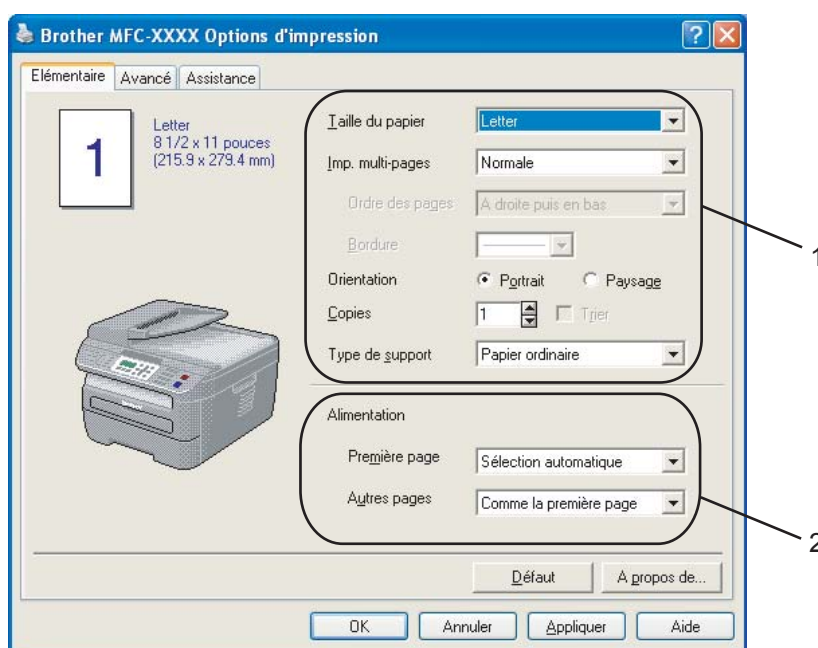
Brother MFC-XXXX Options d'impression

Elémentaire | Avancé | Assistance

1

Letter
8 1/2 x 11 pouces
(215.9 x 279.4 mm)

Taille du papier | Letter

Imp. multi-pages | Normale

Ordre des pages | A droite puis en bas

Bordure

Orientation | Portrait | Paysage

Copies | 1 | Trier

Type de support | Papier ordinaire

Alimentation

Première page | Sélection automatique

Autres pages | Comme la première page

Défaut | A propos de...

OK | Annuler | Appliquer | Aide

1

2